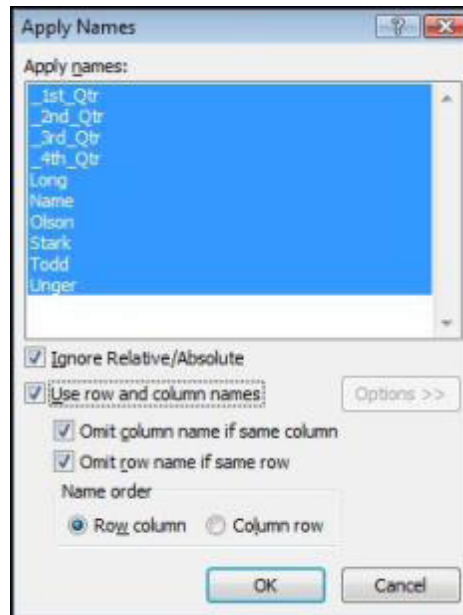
Apply Names

?

Apply names:

_1st_Qtr
_2nd_Qtr
_3rd_Qtr
_4th_Qtr
Long
Name
Olson
Stark
Todd
Unger

Ignore Relative/Absolute

Use row and column names

Options >>

Omit column name if same column

Omit row name if same row

Name order

Row column

Column row

OK

Cancel